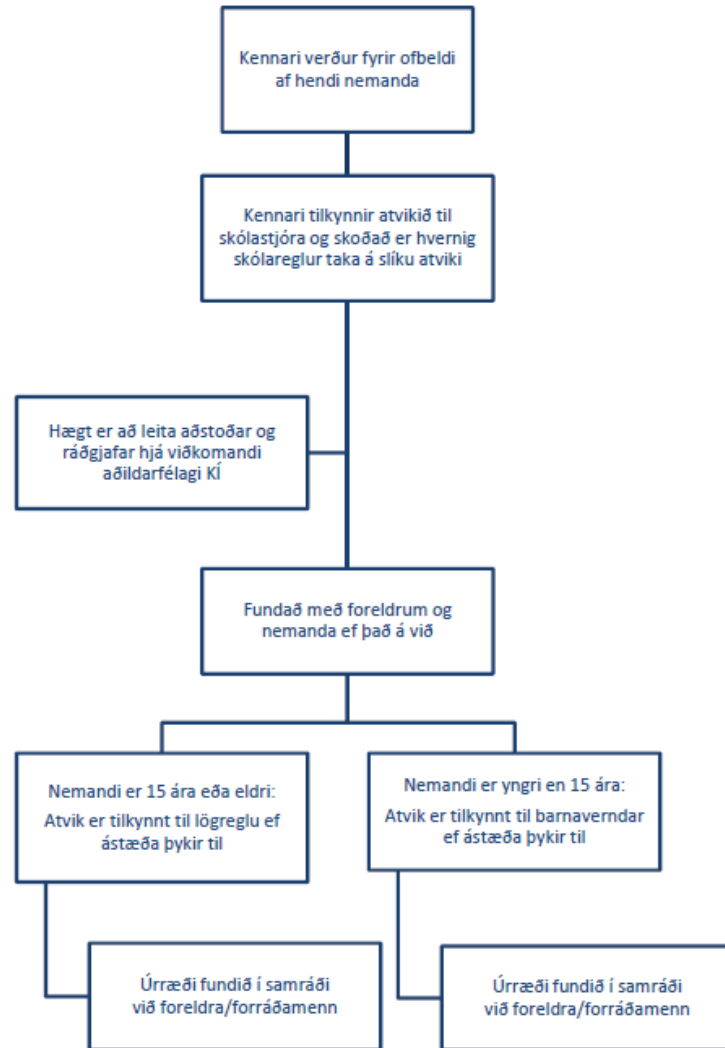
Kennari verður fyrir ofbeldi af hendi nemanda

Kennari tilkynnir atvikið til skólastjóra og skoðað er hvernig skólareglur taka á slíku atviki

Hægt er að leita aðstoðar og ráðgjafar hjá viðkomandi aðildarfélagi KÍ

Fundað með foreldrum og nemanda ef það á við

Nemandi er 15 ára eða eldri:
Atvik er tilkynnt til lögreglu ef ástæða þykir til

Nemandi er yngri en 15 ára:
Atvik er tilkynnt til barnaverndar ef ástæða þykir til

Úrræði fundið í samráði við foreldra/forráðamenn

Úrræði fundið í samráði við foreldra/forráðamenn